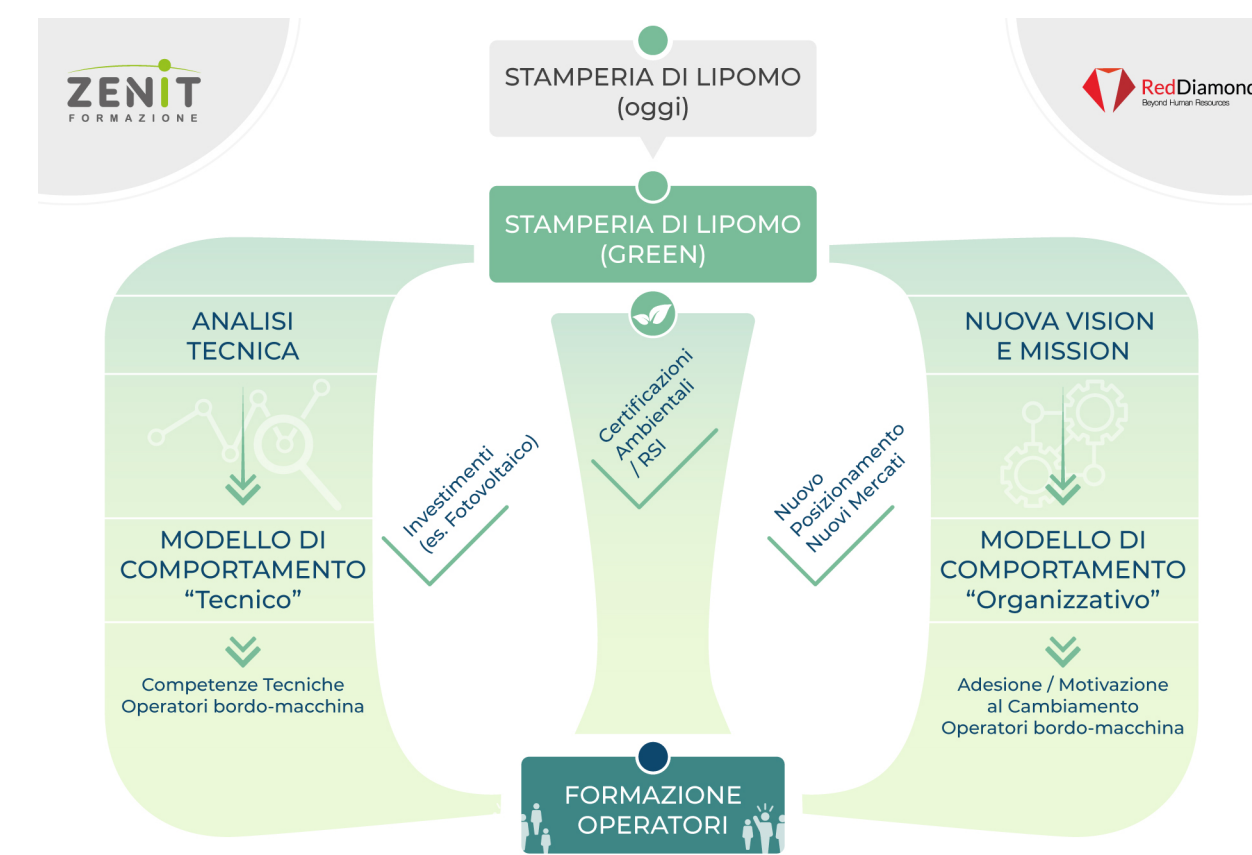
ZENIT
FORMAZIONE

STAMPERIA DI LIPOMO
(oggi)

RedDiamond
Beyond Human Resources

STAMPERIA DI LIPOMO
(GREEN)

ANALISI
TECNICA

MODELLO DI
COMPORTAMENTO
“Tecnico”

Competenze Tecniche
Operatori bordo-macchina

Investimenti
(es. Fotovoltaico)

Certificazioni
Ambientali
/ RSI

Nuovo
Posizionamento
Nuovi Mercati

NUOVA VISION
E MISSION

MODELLO DI
COMPORTAMENTO
“Organizzativo”

Adesione / Motivazione
al Cambiamento
Operatori bordo-macchina

FORMAZIONE
OPERATORI